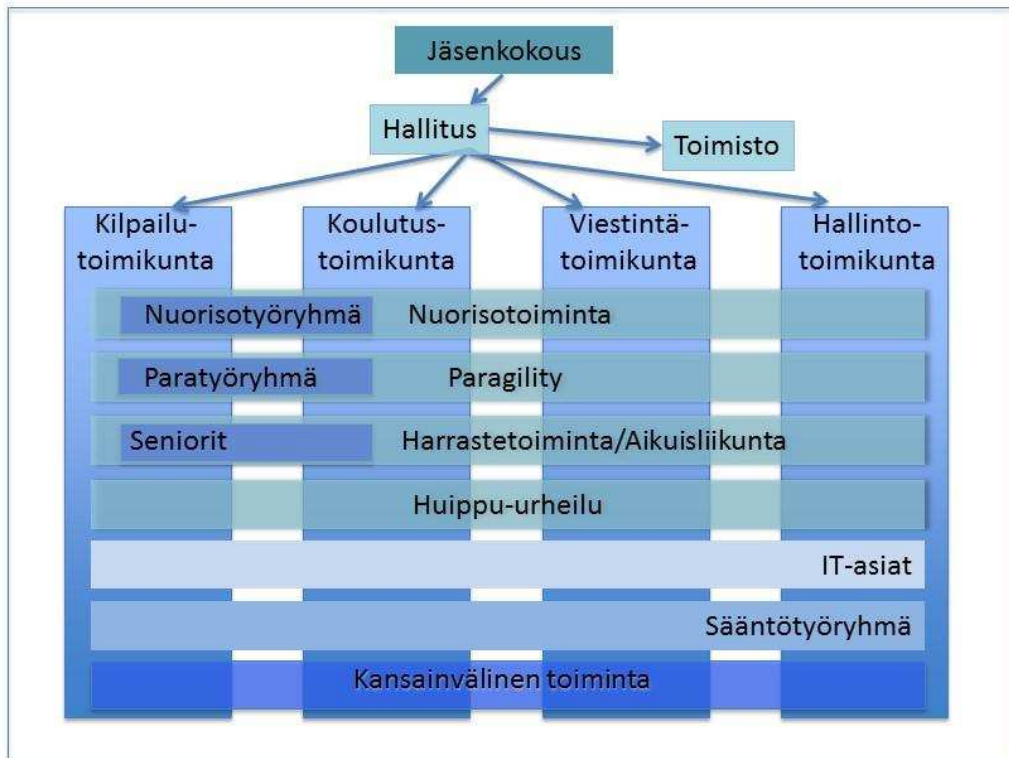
Jäsenkokous

Hallitus

Toimisto

Kilpailutoimikunta

Koulutustoimikunta

Viestintätoimikunta

Hallintotoimikunta

Nuorisotyöryhmä

Nuorisotoiminta

Paratyöryhmä

Paragility

Seniorit

Harrastetoiminta/Aikuisliikunta

Huippu-urheilu

IT-asiat

Sääntötyöryhmä

Kansainvälinen toiminta